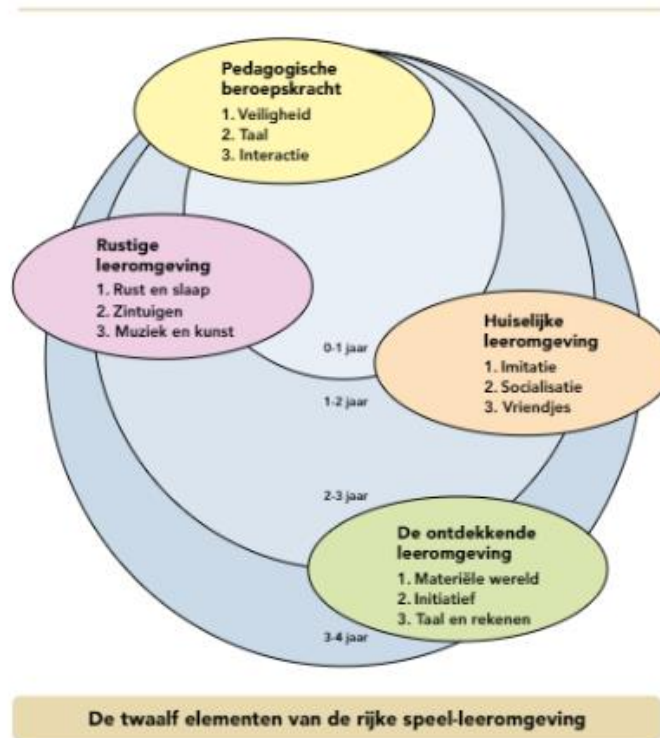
Pedagogische beroepskracht
1. Veiligheid
2. Taal
3. Interactie

Rustige leeromgeving
1. Rust en slaap
2. Zintuigen
3. Muziek en kunst

Huiselijke leeromgeving
1. Imitatie
2. Socialisatie
3. Vriendjes

0-1 jaar
1-2 jaar
2-3 jaar
3-4 jaar

De ontdekkende leeromgeving
1. Materiële wereld
2. Initiatief
3. Taal en rekenen

De twaalf elementen van de rijke speel-leeromgeving